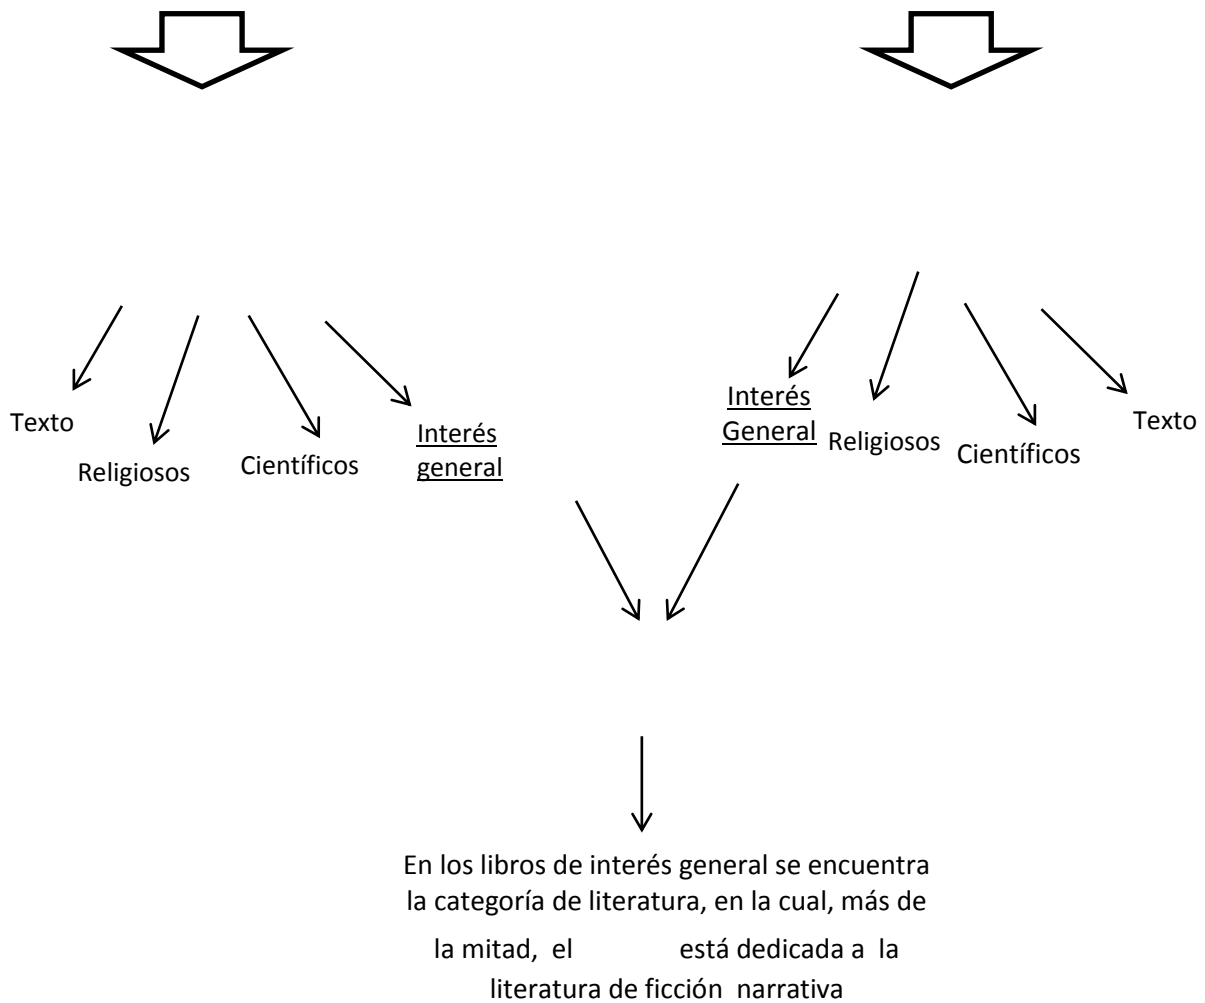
Texto

Religiosos

Científicos

Interés general

Interés General

Religiosos

Científicos

Texto

En los libros de interés general se encuentra la categoría de literatura, en la cual, más de la mitad, el está dedicada a la literatura de ficción narrativa